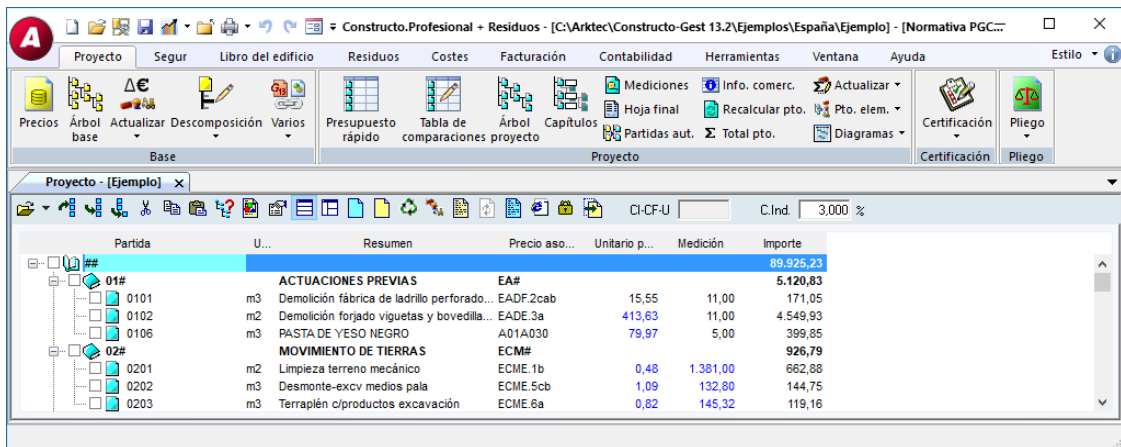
A Constructo.Profesional + Residuos - [C:\Arktec\Constructo-Gest 13.2\Ejemplos\España\Ejemplo] - [Normativa PGC...

Proyecto | Segur | Libro del edificio | Residuos | Costes | Facturación | Contabilidad | Herramientas | Ventana | Ayuda | Estilo

Precios | Árbol base | Actualizar | Descomposición | Varios
Base

Presupuesto rápido | Tabla de comparaciones | Árbol proyecto | Capítulos | Mediciones | Hoja final | Partidas aut. | Info. comerc. | Recalcular pto. | Total pto. | Actualizar | Pto. elem. | Diagramas
Proyecto

Certificación
Certificación

Pliego
Pliego

Proyecto - [Ejemplo] ×

CI-CF-U | C.Ind. 3,000 %

| Partida | U... | Resumen | Precio aso... | Unitario p... | Medición | Importe |
|---|---|---|---|---|---|---|
| ## | | | | | | 89.925,23 |
| 01# | | ACTUACIONES PREVIAS | EA# | | | 5.120,83 |
| 0101 | m3 | Demolición fábrica de ladrillo perforado... | EADF.2cab | 15,55 | 11,00 | 171,05 |
| 0102 | m2 | Demolición forjado viguetas y bovedilla... | EADE.3a | 413,63 | 11,00 | 4.549,93 |
| 0106 | m3 | PASTA DE YESO NEGRO | A01A030 | 79,97 | 5,00 | 399,85 |
| 02# | | MOVIMIENTO DE TIERRAS | ECM# | | | 926,79 |
| 0201 | m2 | Limpieza terreno mecánico | ECME.1b | 0,48 | 1.381,00 | 662,88 |
| 0202 | m3 | Desmonte-excv medios pala | ECME.5cb | 1,09 | 132,80 | 144,75 |
| 0203 | m3 | Terraplén c/productos excavación | ECME.6a | 0,82 | 145,32 | 119,16 |